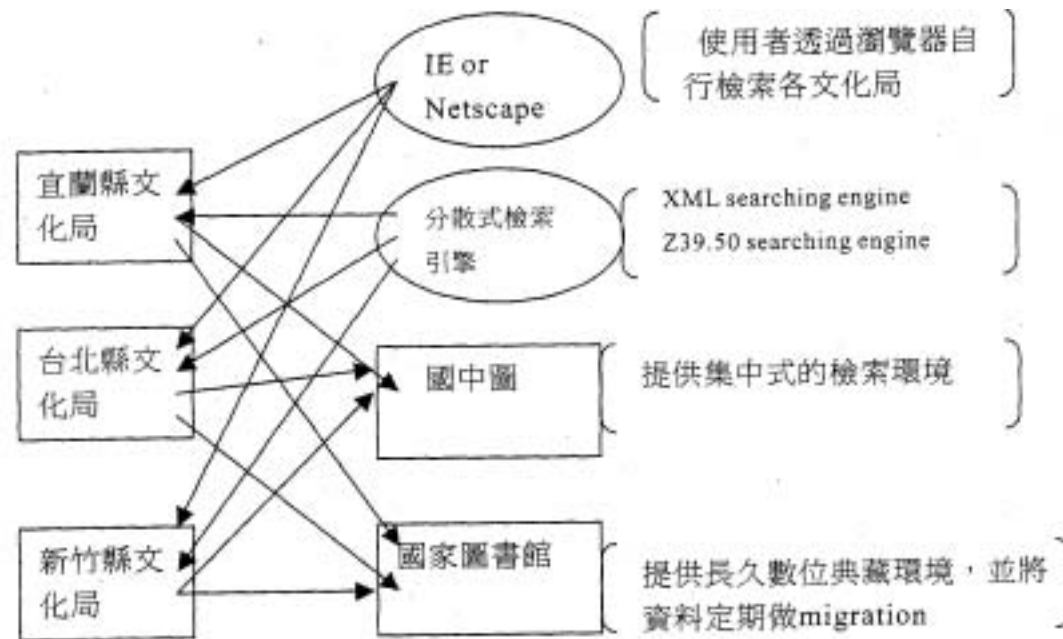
IE or Netscape

使用者透過瀏覽器自行檢索各文化局

宜蘭縣文化局

分散式檢索引擎

XML searching engine
Z39.50 searching engine

台北縣文化局

國中圖

提供集中式的檢索環境

新竹縣文化局

國家圖書館

提供長久數位典藏環境，並將資料定期做migration